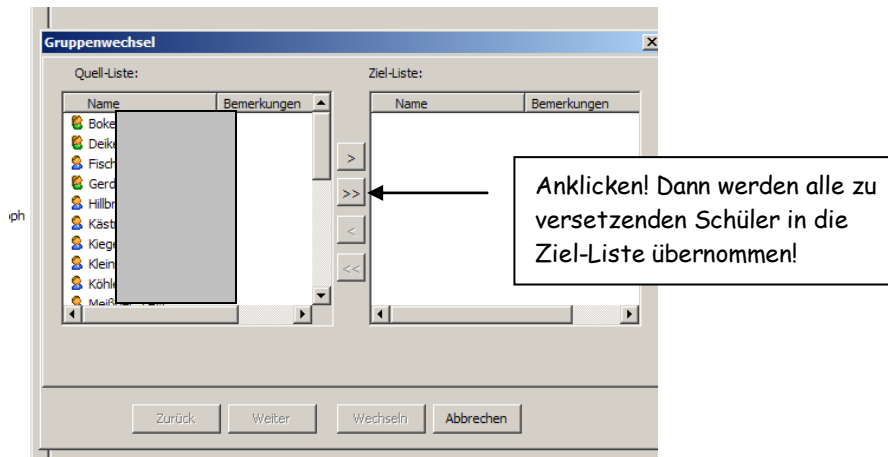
Gruppenwechsel

Quell-Liste:

| Name | Bemerkungen |
|---|---|
| Boke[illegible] | |
| Deike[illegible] | |
| Fisch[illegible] | |
| Gerd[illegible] | |
| Hillbr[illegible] | |
| Käst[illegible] | |
| Kiege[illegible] | |
| Klein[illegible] | |
| Köhle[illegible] | |
| Meiß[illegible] | |

>
>>
<
<<

Ziel-Liste:

| Name | Bemerkungen |
|---|---|

Anklicken! Dann werden alle zu versetzenden Schüler in die Ziel-Liste übernommen!

ph

Zurück Weiter Wechseln Abbrechen